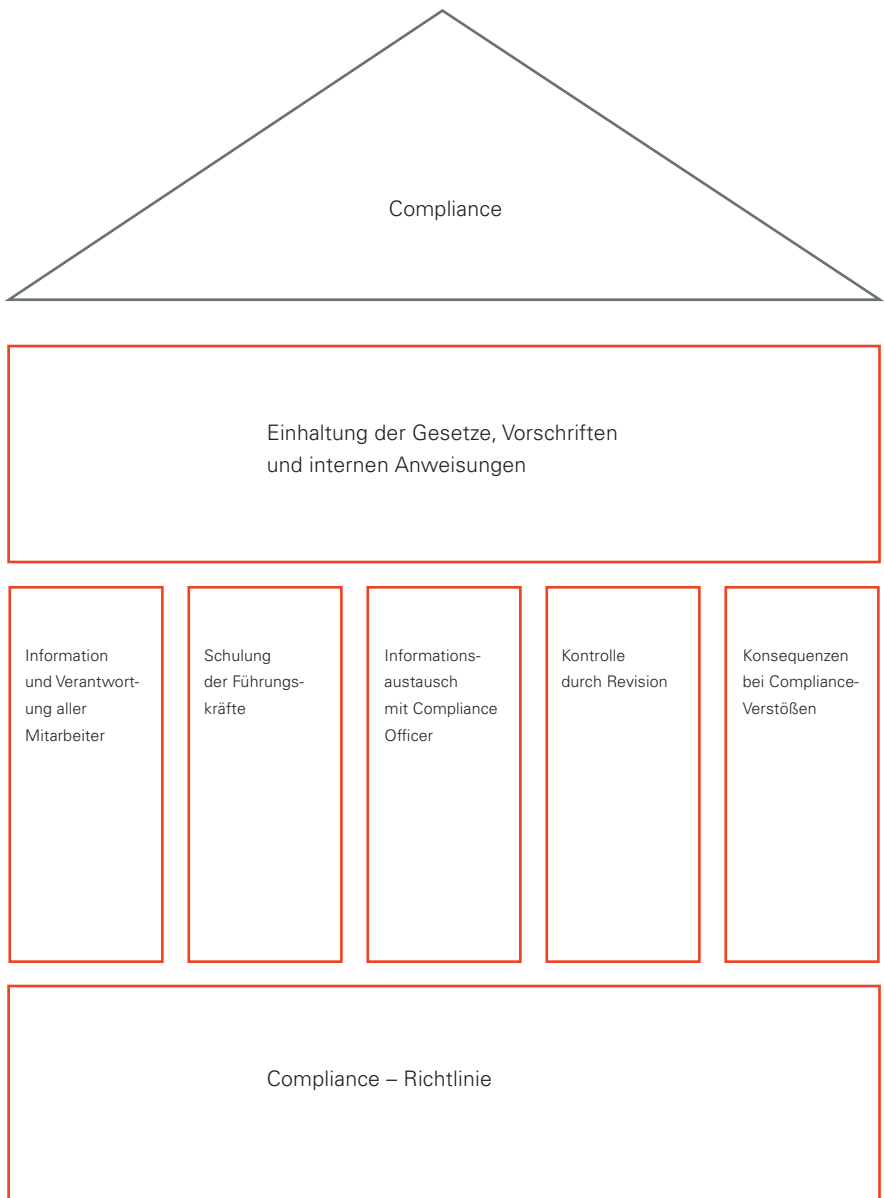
Compliance

Einhaltung der Gesetze, Vorschriften und internen Anweisungen

Information und Verantwortung aller Mitarbeiter

Schulung der Führungskräfte

Informationsaustausch mit Compliance Officer

Kontrolle durch Revision

Konsequenzen bei Compliance-Verstößen

Compliance – Richtlinie